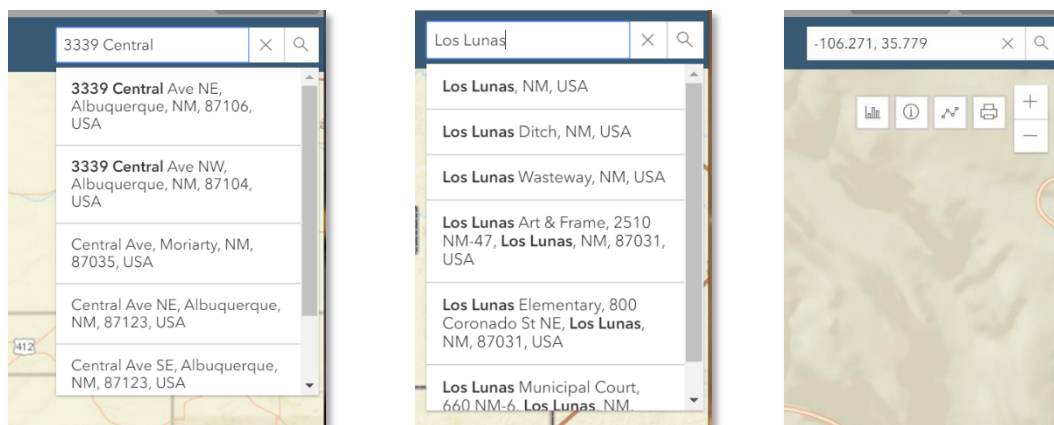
3339 Central

3339 Central Ave NE, Albuquerque, NM, 87106, USA

3339 Central Ave NW, Albuquerque, NM, 87104, USA

Central Ave, Moriarty, NM, 87035, USA

Central Ave NE, Albuquerque, NM, 87123, USA

Central Ave SE, Albuquerque, NM, 87123, USA

412

Los Lunas

Los Lunas, NM, USA

Los Lunas Ditch, NM, USA

Los Lunas Wasteway, NM, USA

Los Lunas Art & Frame, 2510 NM-47, Los Lunas, NM, 87031, USA

Los Lunas Elementary, 800 Coronado St NE, Los Lunas, NM, 87031, USA

Los Lunas Municipal Court, 660 NM-6, Los Lunas, NM, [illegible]

-106.271, 35.779

+

−